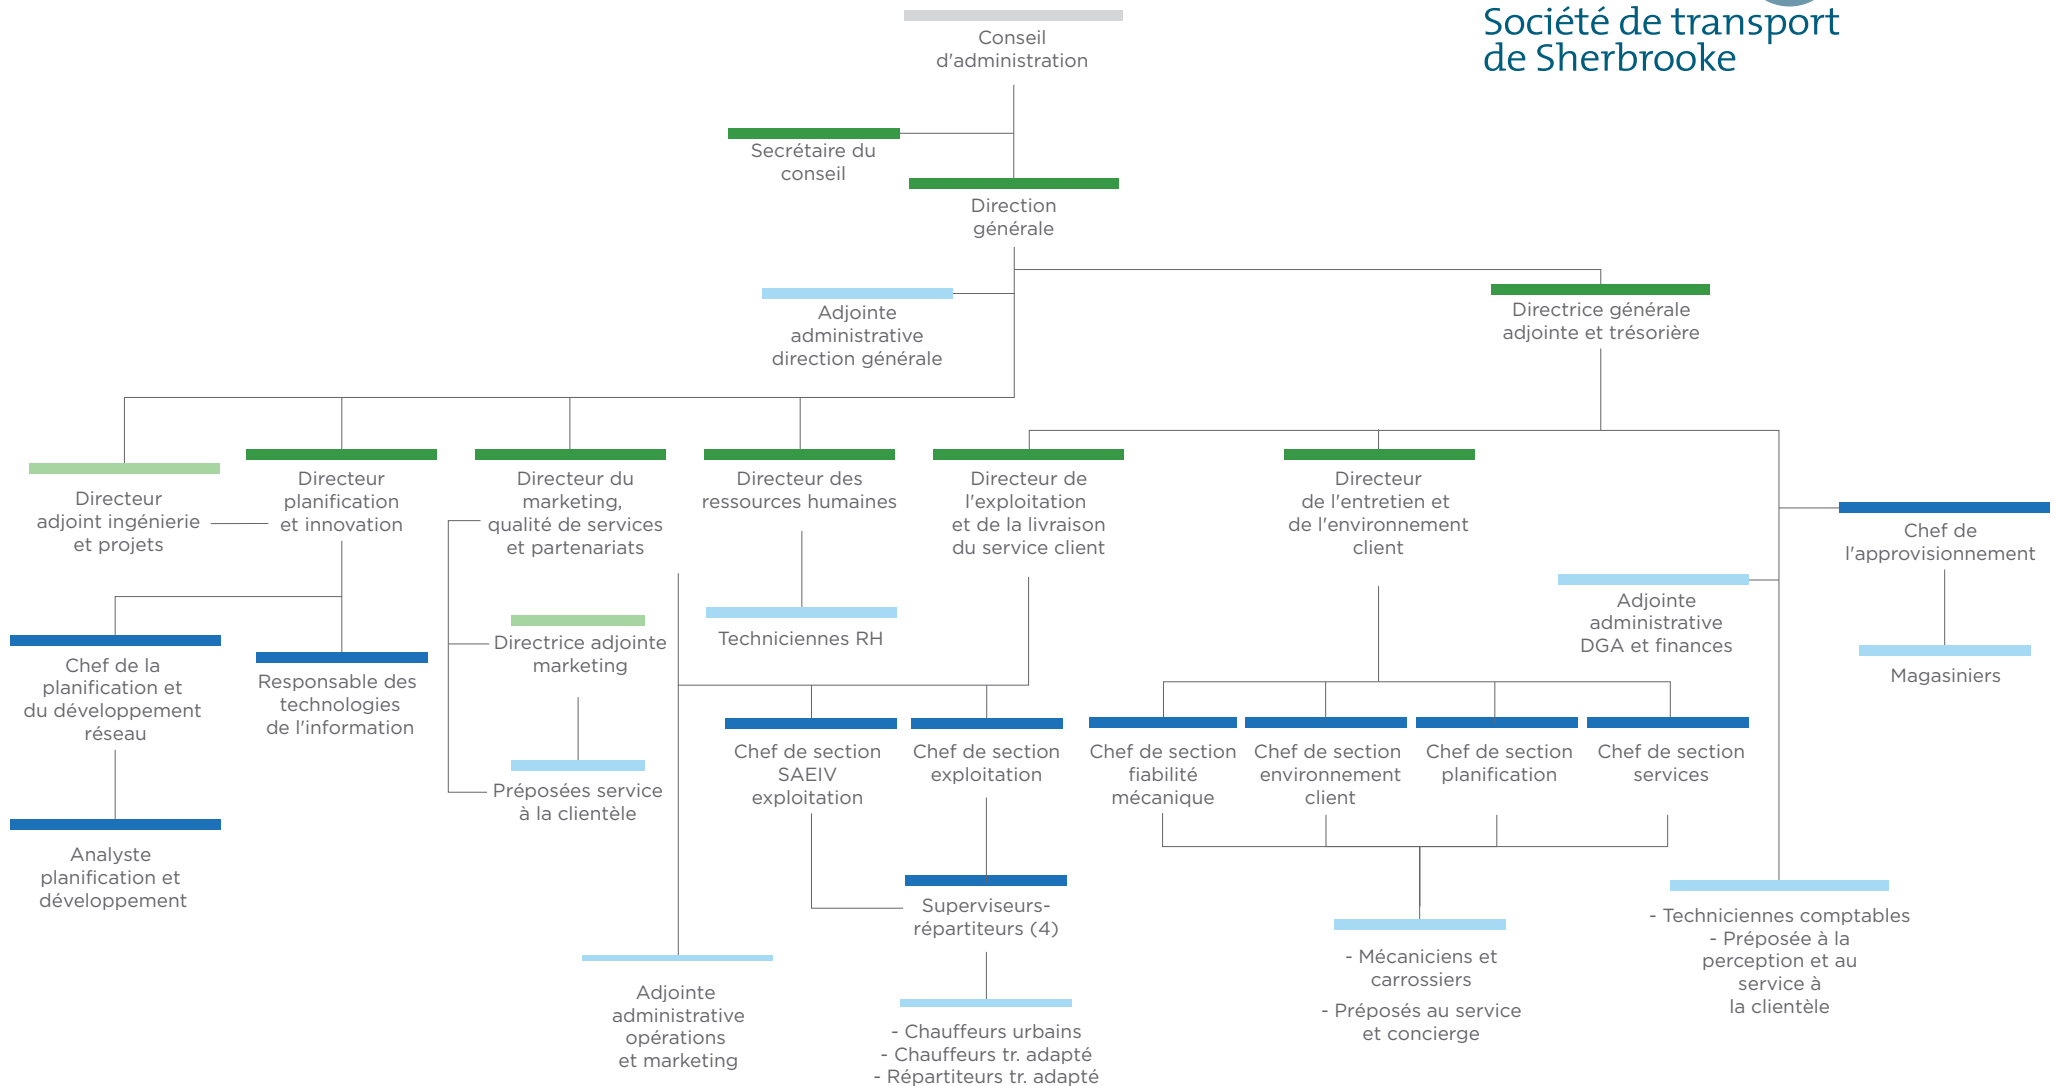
Société de transport de Sherbrooke

Conseil d'administration

Secrétaire du conseil

Direction générale

Adjointe administrative direction générale

Directrice générale adjointe et trésorière

Directeur adjoint ingénierie et projets

Directeur planification et innovation

Directeur du marketing, qualité de services et partenariats

Directeur des ressources humaines

Directeur de l'exploitation et de la livraison du service client

Directeur de l'entretien et de l'environnement client

Chef de l'approvisionnement

Adjointe administrative DGA et finances

Magasiniers

Chef de la planification et du développement réseau

Responsable des technologies de l'information

Analyste planification et développement

Directrice adjointe marketing

Préposées service à la clientèle

Techniciennes RH

Chef de section SAEIV exploitation

Chef de section exploitation

Chef de section fiabilité mécanique

Chef de section environnement client

Chef de section planification

Chef de section services

Superviseurs-répartiteurs (4)

Adjointe administrative opérations et marketing

- Chauffeurs urbains
- Chauffeurs tr. adapté
- Répartiteurs tr. adapté

- Mécaniciens et carrossiers

- Préposés au service et concierge

- Techniciennes comptables
- Préposée à la perception et au service à la clientèle